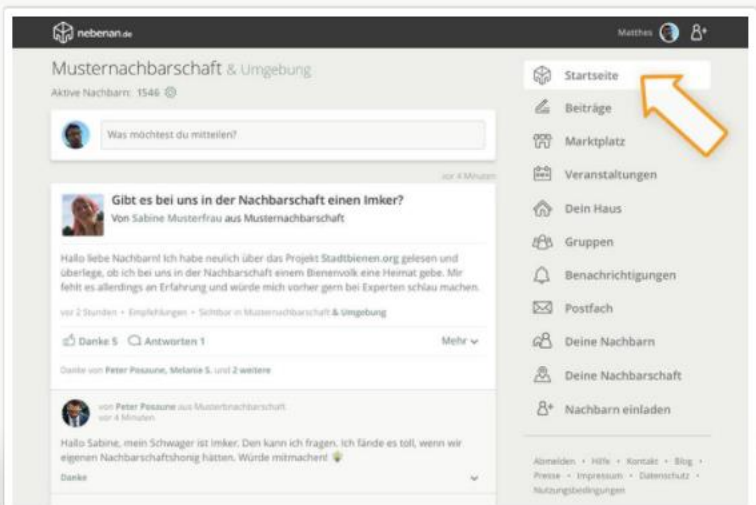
nebenan.de

Matthes

Musternachbarschaft & Umgebung

Aktive Nachbarn: 1546

Was möchtest du mitteilen?

vor 4 Minuten

Gibt es bei uns in der Nachbarschaft einen Imker?

Von Sabine Musterfrau aus Musternachbarschaft

Hallo liebe Nachbarn! Ich habe neulich über das Projekt Stadtbienen.org gelesen und überlege, ob ich bei uns in der Nachbarschaft einem Bienenvolk eine Heimat gebe. Mir fehlt es allerdings an Erfahrung und würde mich vorher gern bei Experten schlau machen.

vor 2 Stunden • Empfehlungen • Sichtbar in Musternachbarschaft & Umgebung

Danke 5 Antworten 1 Mehr

Danke von Peter Posaune, Melanie S. und 2 weitere

von Peter Posaune aus Musternachbarschaft
vor 4 Minuten

Hallo Sabine, mein Schwager ist Imker. Den kann ich fragen. Ich fände es toll, wenn wir eigenen Nachbarschaftshonig hätten. Würde mitmachen!

Danke

Startseite
Beiträge
Marktplatz
Veranstaltungen
Dein Haus
Gruppen
Benachrichtigungen
Postfach
Deine Nachbarn
Deine Nachbarschaft
Nachbarn einladen

Abmelden • Hilfe • Kontakt • Blog • Presse • Impressum • Datenschutz • Nutzungsbedingungen